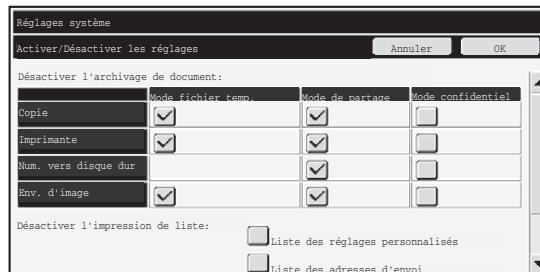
Réglages système

Activer/Désactiver les réglages

Annuler

OK

Désactiver l'archivage de document:

| | Mode fichier temp. | Mode de partage | Mode confidentiel |
|---|---|---|---|
| Copie | ☑ | ☑ | ☐ |
| Imprimante | ☑ | ☑ | ☐ |
| Num. vers disque dur | | ☑ | ☐ |
| Env. d'image | ☑ | ☑ | ☐ |

Désactiver l'impression de liste:

Liste des réglages personnalisés

Liste des adresses d'envoi